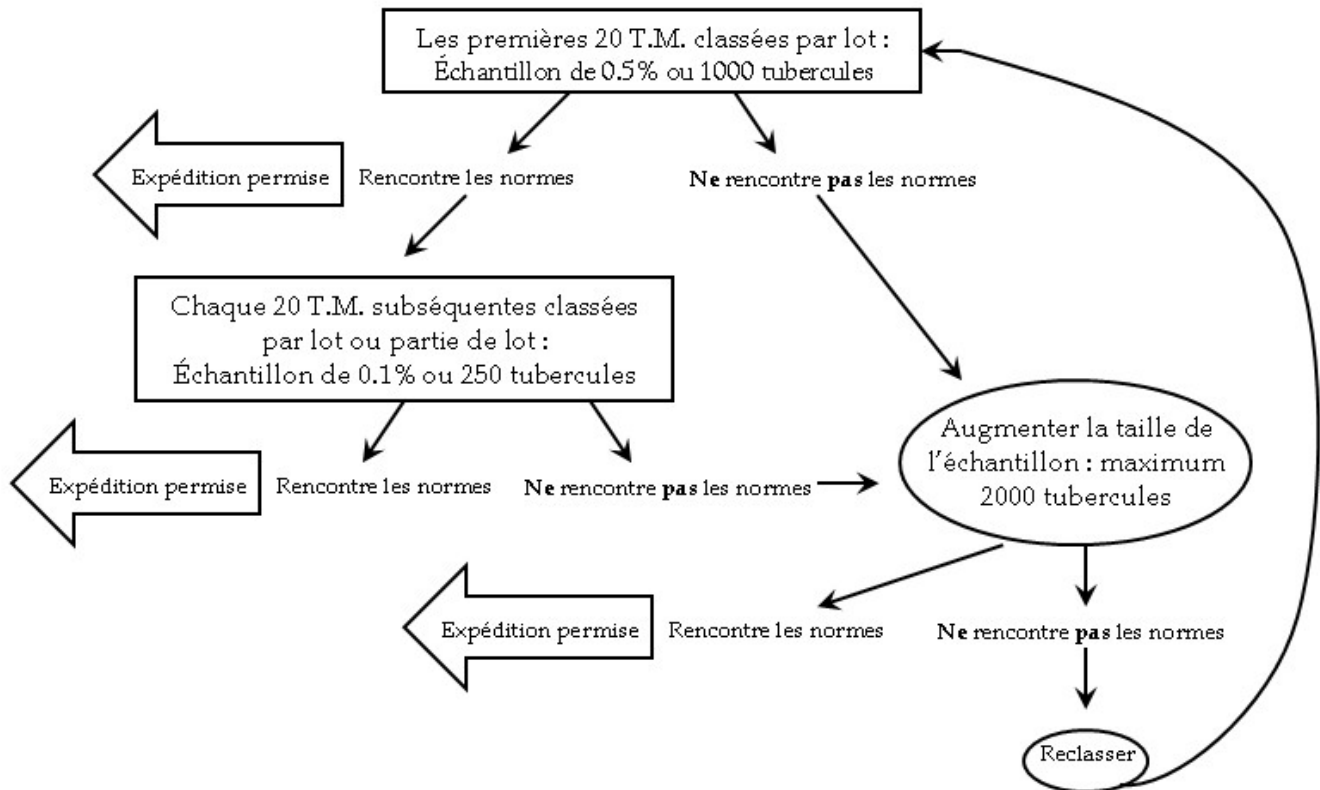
Les premières 20 T.M. classées par lot : Échantillon de 0.5% ou 1000 tubercules

Expédition permise

Rencontre les normes

**Ne** rencontre **pas** les normes

Chaque 20 T.M. subséquentes classées par lot ou partie de lot : Échantillon de 0.1% ou 250 tubercules

Expédition permise

Rencontre les normes

**Ne** rencontre **pas** les normes

Augmenter la taille de l'échantillon : maximum 2000 tubercules

Expédition permise

Rencontre les normes

**Ne** rencontre **pas** les normes

Reclasser